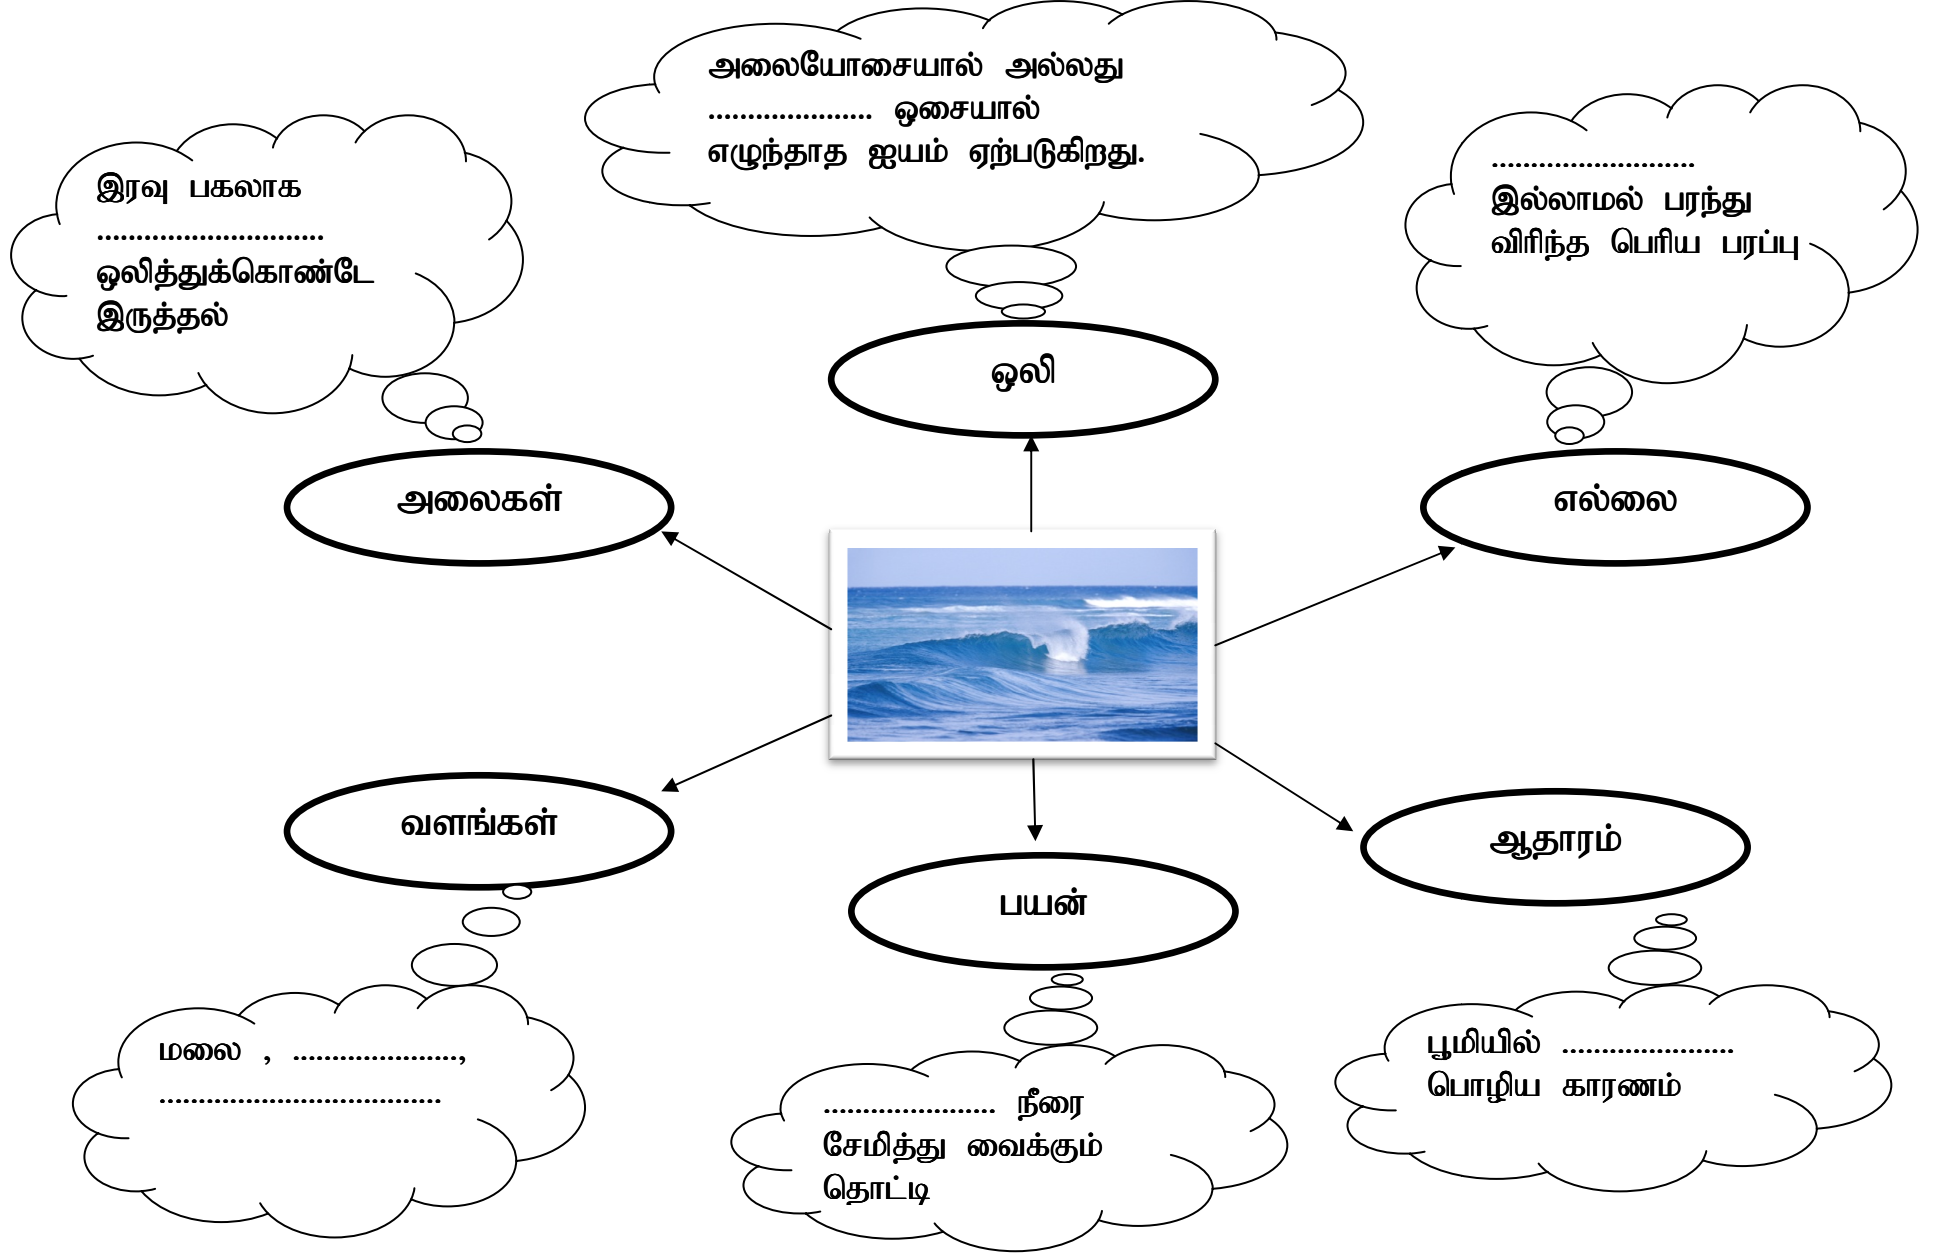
அலையோசையால் அல்லது .................... ஓசையால் எழுந்தாத ஐயம் ஏற்படுகிறது.

இரவு பகலாக ............................ ஒலித்துக்கொண்டே இருத்தல்

.......................... இல்லாமல் பரந்து விரிந்த பெரிய பரப்பு

ஒலி

அலைகள்

எல்லை

வளங்கள்

பயன்

ஆதாரம்

மலை , ....................., ....................................

..................... நீரை சேமித்து வைக்கும் தொட்டி

பூமியில் ..................... பொழிய காரணம்